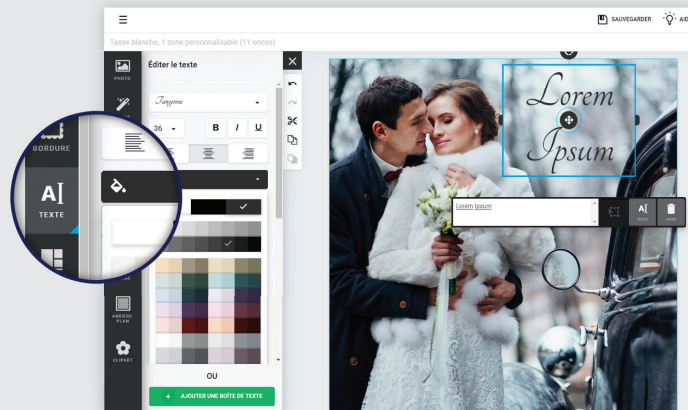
SAUVEGARDER
AID

Tasse blanche, 1 zone personnalisable (11 onces)

PHOTO
Éditer le texte
Tangerine
36
B
I
U
BORDURE
TEXTE
ARRIÈRE-PLAN
CLIPART
OU
+ AJOUTER UNE BOÎTE DE TEXTE

Lorem
Ipsum

Lorem Ipsum
TEXTE